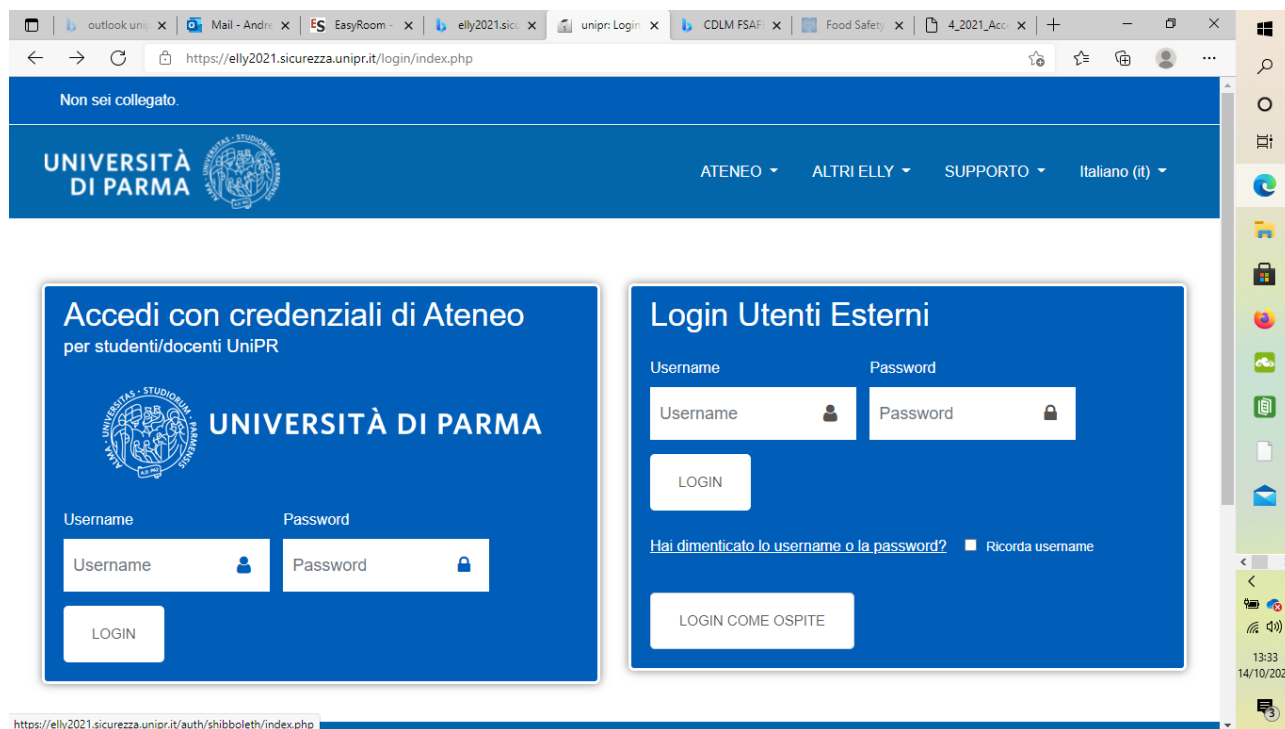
outlook uni | Mail - Andre | EasyRoom - | elly2021.sic | unipr: Login | CDLM FSAF | Food Safety | 4_2021_Acc

https://elly2021.sicurezza.unipr.it/login/index.php

Non sei collegato.

UNIVERSITÀ DI PARMA

ATENEO ALTRI ELLY SUPPORTO Italiano (it)

Accedi con credenziali di Ateneo
per studenti/docenti UniPR

UNIVERSITÀ DI PARMA

Username
Username

Password
Password

LOGIN

Login Utenti Esterni

Username
Username

Password
Password

LOGIN

Hai dimenticato lo username o la password?

Ricorda username

LOGIN COME OSPITE

https://elly2021.sicurezza.unipr.it/auth/shibboleth/index.php

13:33
14/10/202